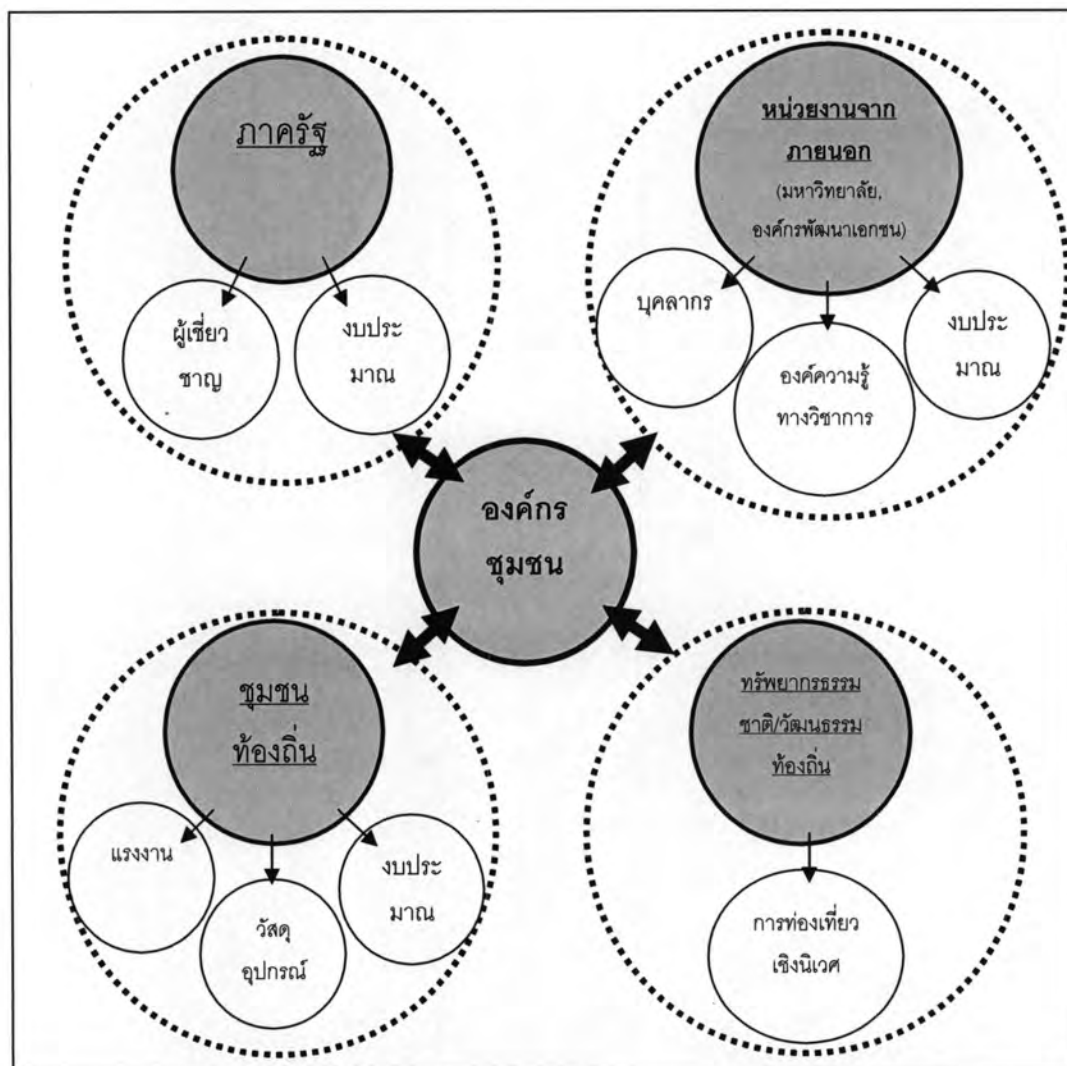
ภาครัฐ

ผู้เชี่ยวชาญ

งบประมาณ

หน่วยงานจากภายนอก
(มหาวิทยาลัย, องค์กรพัฒนาเอกชน)

บุคลากร

องค์ความรู้ทางวิชาการ

งบประมาณ

องค์กรชุมชน

ชุมชนท้องถิ่น

แรงงาน

วัสดุอุปกรณ์

งบประมาณ

ทรัพยากรธรรมชาติ/วัฒนธรรมท้องถิ่น

การท่องเที่ยวเชิงนิเวศ